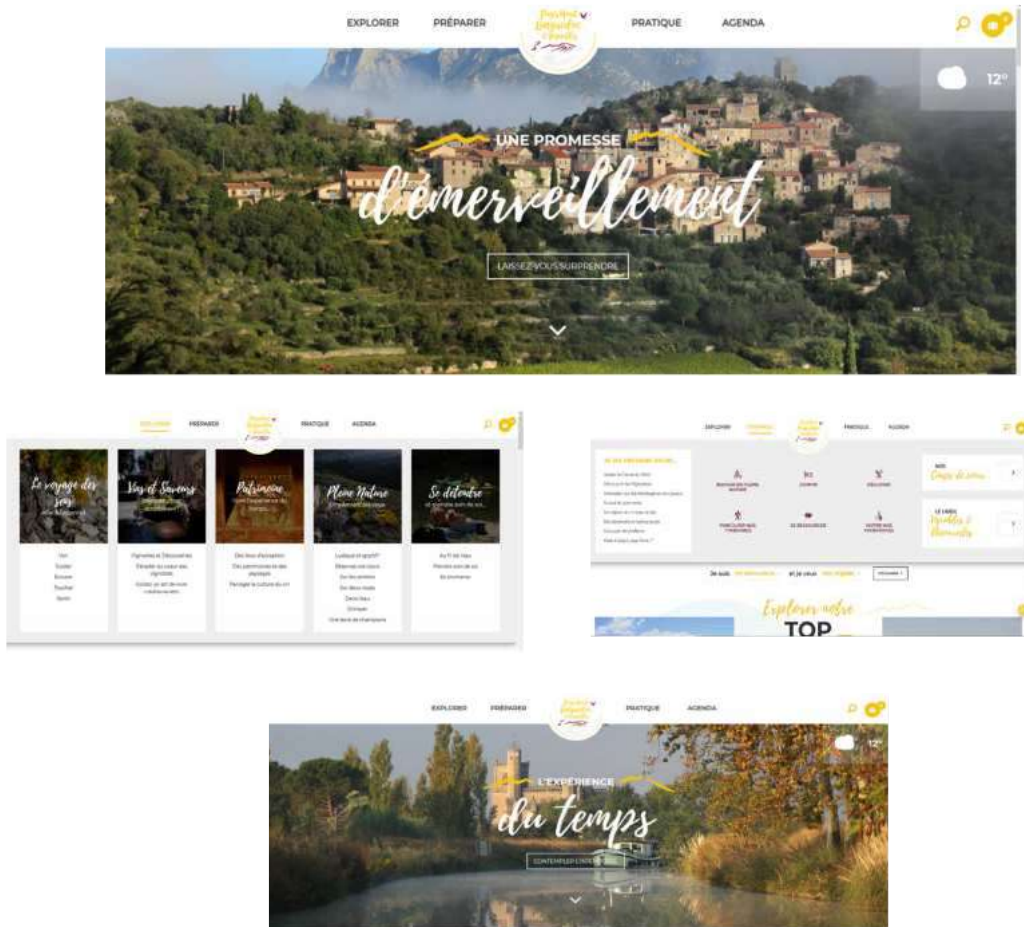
EXPLORER PRÉPARER PRATIQUE AGENDA

12°

UNE PROMESSE
d'émerveillement

LAISSEZ-VOUS SURPRENDRE

EXPLORER PRÉPARER PRATIQUE AGENDA

Le voyage des sens

Vins et Saveurs

Patrimoine

Pleine Nature

Se détendre

Voir
Goûter
Écouter
Toucher
Sentir

Vignerons et Découvertes

Des lieux d'exception

Ludique et sportif ?

Au fil de l'eau

EXPLORER PRÉPARER PRATIQUE AGENDA

Explorer notre
TOP

EXPLORER PRÉPARER PRATIQUE AGENDA

12°

L'EXPÉRIENCE
du temps

CONTEMPLER L'INTEMPOREL